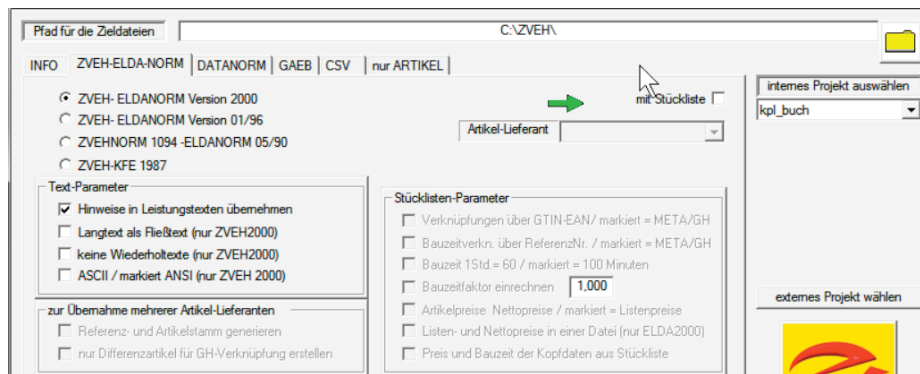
Pfad für die Zieldateien
C:\ZVEH\

INFO | ZVEH-ELDA-NORM | DATANORM | GAEB | CSV | nur ARTIKEL

ZVEH- ELDANORM Version 2000
ZVEH- ELDANORM Version 01/96
ZVEHNORM 1094 -ELDANORM 05/90
ZVEH-KFE 1987

mit Stückliste

Artikel-Lieferant

Text-Parameter
Hinweise in Leistungstexten übernehmen
Langtext als Fließtext (nur ZVEH2000)
keine Wiederholtexte (nur ZVEH2000)
ASCII / markiert ANSI (nur ZVEH 2000)

zur Übernahme mehrerer Artikel-Lieferanten
Referenz- und Artikelstamm generieren
nur Differenzartikel für GH-Verknüpfung erstellen

Stücklisten-Parameter
Verknüpfungen über GTIN-EAN/ markiert = META/GH
Bauzeitverkn. über ReferenzNr. / markiert = META/GH
Bauzeit 1Std.= 60 / markiert = 100 Minuten
Bauzeitfaktor einrechnen 1,000
Artikelpreise Nettopreise / markiert = Listenpreise
Listen- und Nettopreise in einer Datei (nur ELDA2000)
Preis und Bauzeit der Kopfdaten aus Stückliste

internes Projekt auswählen
kpl_buch

externes Projekt wählen